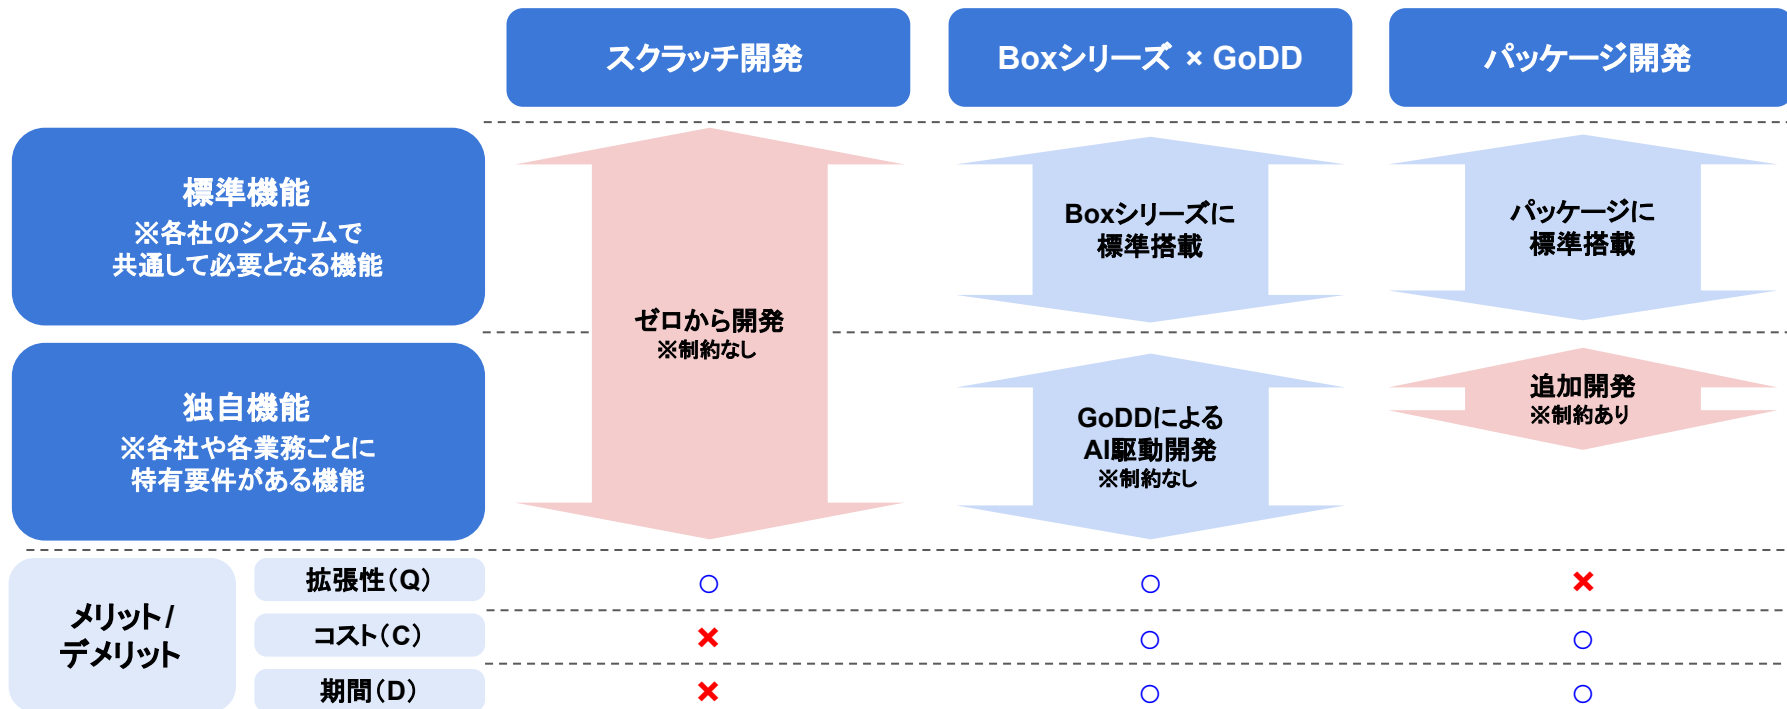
| | | スクラッチ開発 | Boxシリーズ × GoDD | パッケージ開発 |
|---|---|---|---|---|
| 標準機能 ※各社のシステムで共通して必要となる機能 | | ゼロから開発 ※制約なし | Boxシリーズに標準搭載 | パッケージに標準搭載 |
| 独自機能 ※各社や各業務ごとに特有要件がある機能 | | | GoDDによるAI駆動開発 ※制約なし | 追加開発 ※制約あり |
| メリット/デメリット | 拡張性(Q) | ○ | ○ | × |
| | コスト(C) | × | ○ | ○ |
| | 期間(D) | × | ○ | ○ |